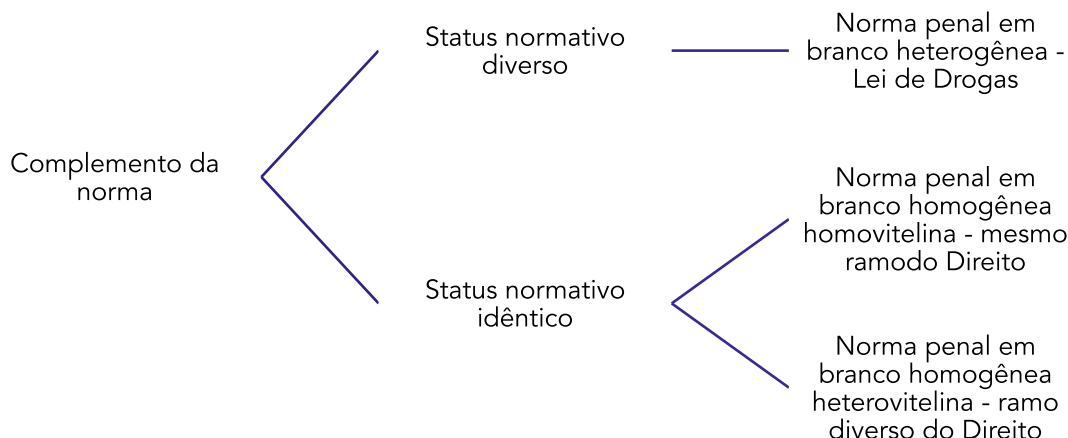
Complemento da norma

Status normativo diverso

Norma penal em branco heterogênea - Lei de Drogas

Status normativo idêntico

Norma penal em branco homogênea homovitelina - mesmo ramodo Direito

Norma penal em branco homogênea heterovitelina - ramo diverso do Direito